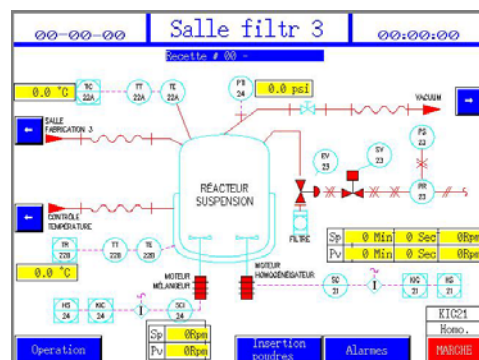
00-00-00

Salle filtr 3

00:00:00

Recette # 00 -

0.0 °C

TC 22A

TT 22A

TE 22A

PS 24

0.0 psi

VACUUM

SALLE FABRICATION 3

PG 23

SV 23

EV 23

RÉACTEUR SUSPENSION

PIR 23

FILTRE

CONTRÔLE TEMPÉRATURE

TR 22B

TT 22B

TE 22B

| Sp | 0 Min | 0 Sec | 0Rpm |
|---|---|---|---|
| Pv | 0 Min | 0 Sec | 0Rpm |

0.0 °C

MOTEUR MÉLANGEUR

MOTEUR HOMOGÉNÉISATEUR

SC 21

KIC 21

HS 21

HS 24

KIC 24

SCI 24

I

I

Sp 0Rpm

Pv 0Rpm

KIC21

Homo.

Operation

Insertion poudres

Alarmes

MARCHE